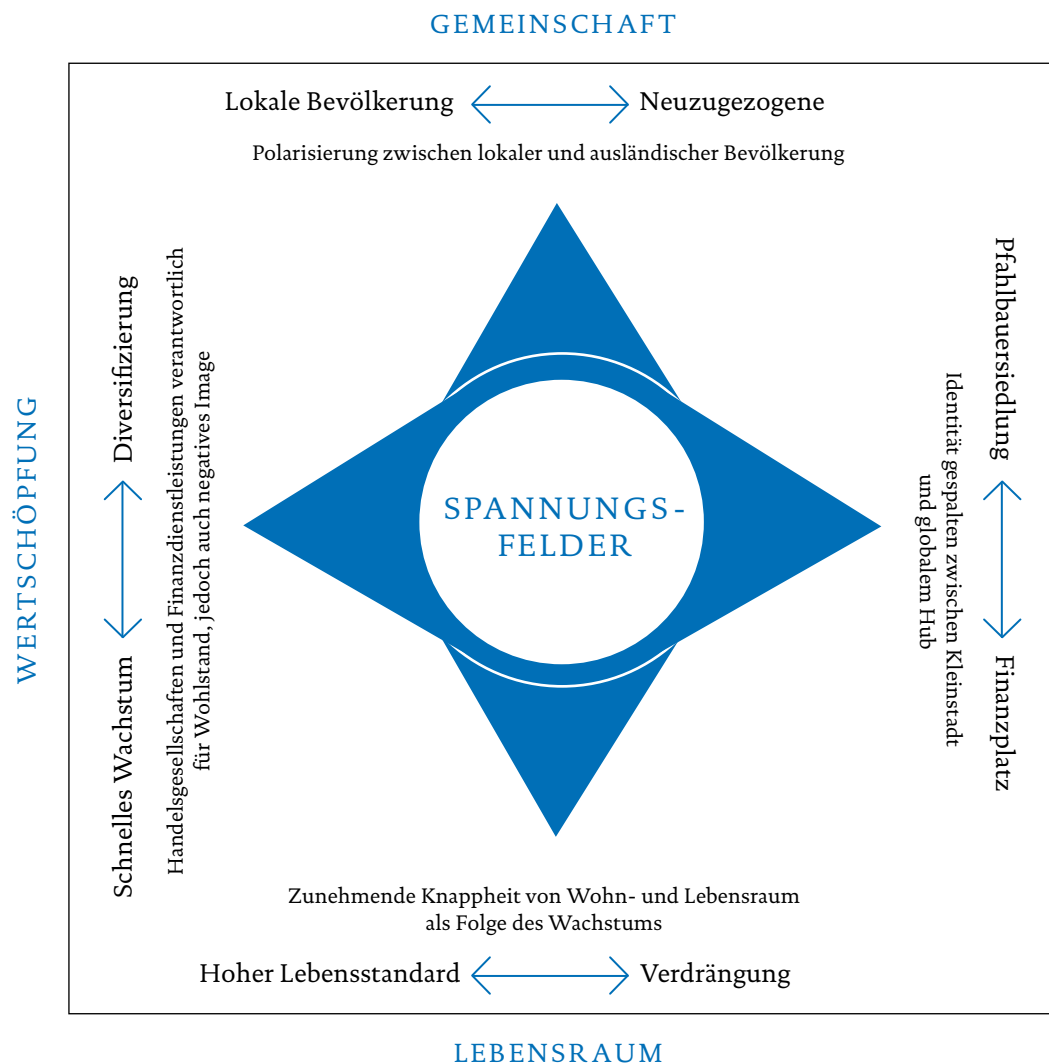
GEMEINSCHAFT

Lokale Bevölkerung ⟷ Neuzugezogene

Polarisierung zwischen lokaler und ausländischer Bevölkerung

WERTSCHÖPFUNG

Diversifizierung ⟷ Schnelles Wachstum

Handelsgesellschaften und Finanzdienstleistungen verantwortlich für Wohlstand, jedoch auch negatives Image

SPANNUNGS-FELDER

Pfahlbauersiedlung ⟷ Finanzplatz

Identität gespalten zwischen Kleinstadt und globalem Hub

Zunehmende Knappheit von Wohn- und Lebensraum als Folge des Wachstums

Hoher Lebensstandard ⟷ Verdrängung

LEBENSRAUM